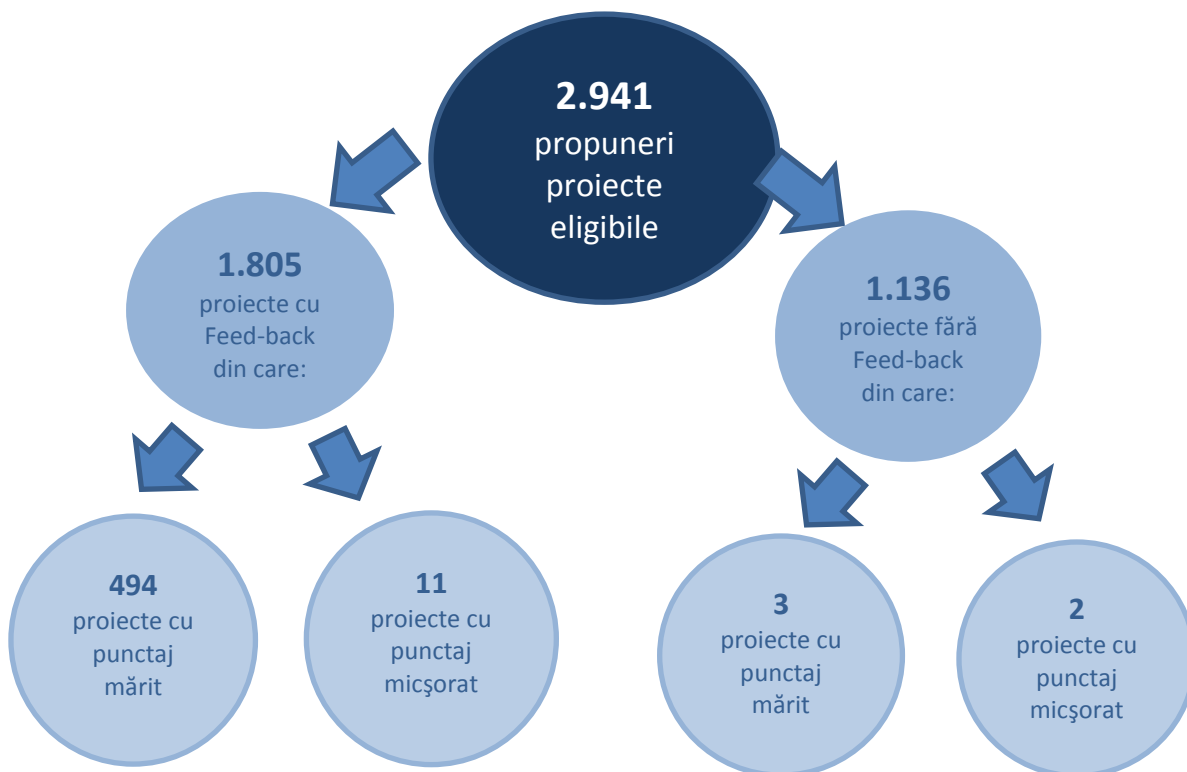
2.941
propuneri proiecte eligibile

1.805
proiecte cu Feed-back din care:

1.136
proiecte fără Feed-back din care:

494
proiecte cu punctaj mărit

11
proiecte cu punctaj micşorat

3
proiecte cu punctaj mărit

2
proiecte cu punctaj micşorat